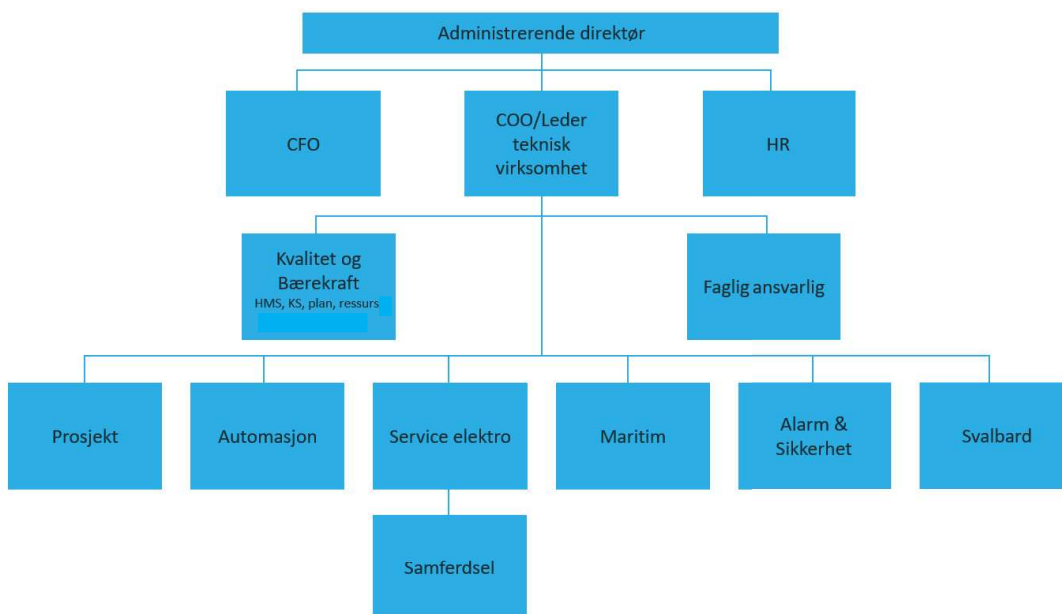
Administrerende direktør

CFO

COO/Leder teknisk virksomhet

HR

Kvalitet og Bærekraft
HMS, KS, plan, ressurs

Faglig ansvarlig

Prosjekt

Automasjon

Service elektro

Maritim

Alarm & Sikkerhet

Svalbard

Samferdsel